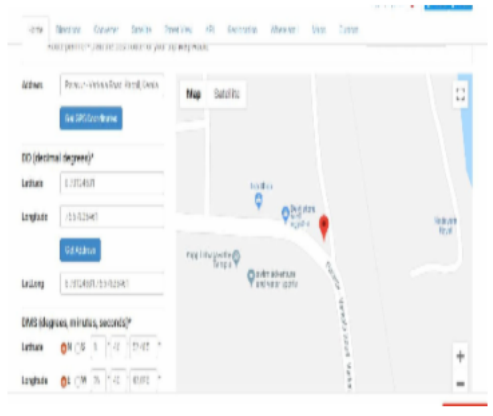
Home Distance Converter Satellite Street View KML Elevation Altimeter Maps Custom

Address

Get GPS Coordinates

DD (decimal degrees)*

Latitude

Longitude

Get Address

Lat,Long

DMS (degrees, minutes, seconds)*

Latitude

Longitude

Map Satellite

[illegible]

+
−